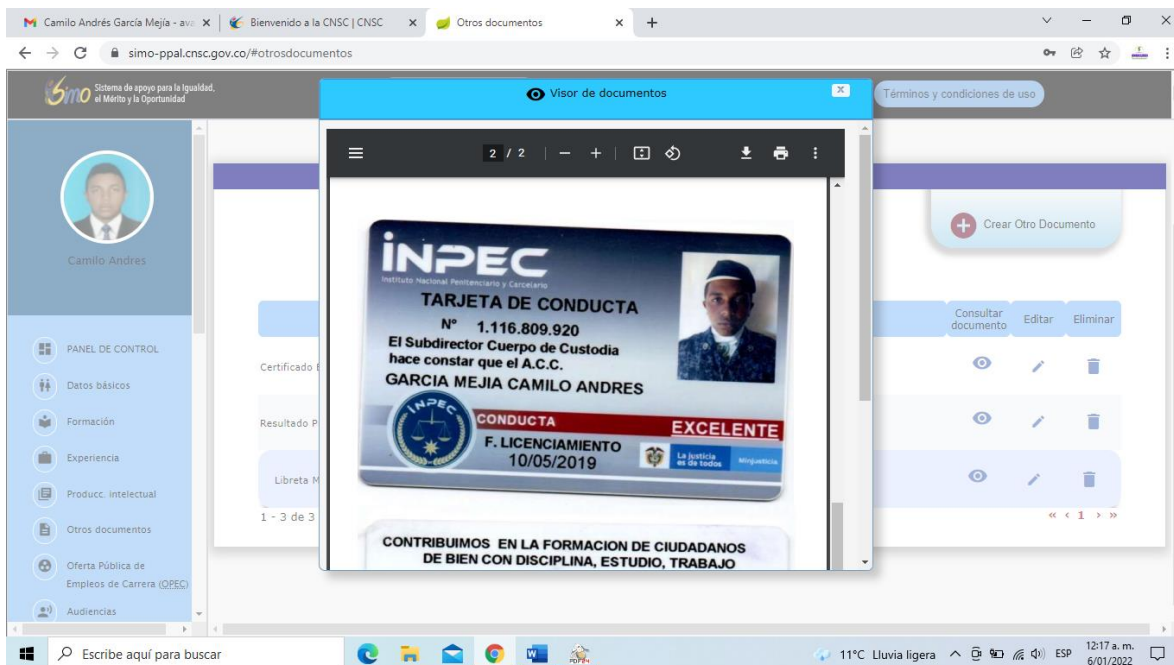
Camilo Andrés García Mejía - ava ×
Bienvenido a la CNSC | CNSC ×
Otros documentos ×
+
simo-ppal.cnsc.gov.co/#otrosdocumentos

Simo Sistema de apoyo para la Igualdad, el Mérito y la Oportunidad

Visor de documentos

Términos y condiciones de uso

Camilo Andres

PANEL DE CONTROL
Datos básicos
Formación
Experiencia
Producc. intelectual
Otros documentos
Oferta Pública de Empleos de Carrera (OPEC)
Audiencias

2 / 2

INPEC
Instituto Nacional Penitenciario y Carcelario
TARJETA DE CONDUCTA
N° 1.116.809.920
El Subdirector Cuerpo de Custodia hace constar que el A.C.C.
GARCIA MEJIA CAMILO ANDRES
INPEC
CONDUCTA EXCELENTE
F. LICENCIAMIENTO
10/05/2019
La justicia es de todos
Minjusticia

CONTRIBUIMOS EN LA FORMACION DE CIUDADANOS DE BIEN CON DISCIPLINA, ESTUDIO, TRABAJO

Crear Otro Documento

Consultar documento | Editar | Eliminar

Certificado
Resultado P
Libreta M
1 - 3 de 3

« ‹ 1 › »

Escribe aquí para buscar
11°C Lluvia ligera ESP 12:17 a. m. 6/01/2022